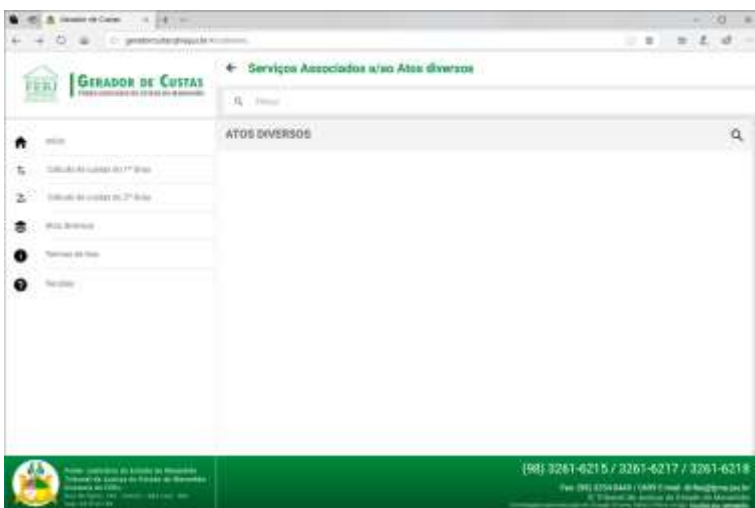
Gerador de Custas

FERJ GERADOR DE CUSTAS

← Serviços Associados a/ao Atos diversos

Filtrar

Início

Cálculo de custas do 1º Grau

Cálculo de custas do 2º Grau

Atos diversos

Termos de Uso

Recibos

ATOS DIVERSOS

Poder Judiciário do Estado do Maranhão
Tribunal de Justiça do Estado do Maranhão
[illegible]

(98) 3261-6215 / 3261-6217 / 3261-6218

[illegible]